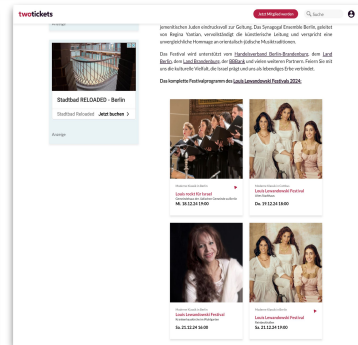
twotickets
Jetzt Mitglied werden
Suche

Anzeige

Stadtbad RELOADED - Berlin
Stadtbad Reloaded
Jetzt buchen

Anzeige

jemenitischen Juden eindrucksvoll zur Geltung. Das Synagogal Ensemble Berlin, geleitet von Regina Yantian, verwirklicht die künstlerische Leitung und verspricht eine unvergleichliche Hommage an orientalisch-jüdische Musiktraditionen.

Das Festival wird unterstützt vom Handelsverband Berlin-Brandenburg, dem Land Berlin, dem Land Brandenburg, der BBBank und vielen weiteren Partnern. Feiern Sie mit uns die kulturelle Vielfalt, die Israel prägt und uns als Menschen enger verbindet.

Das komplette Festivalprogramm des Louis Lewandowski Festivals 2024:

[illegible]
Louis rockt für Israel
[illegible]
Mi. 18.12.24 19:00

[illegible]
Louis Lewandowski Festival
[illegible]
Do. 19.12.24 19:00

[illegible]
Louis Lewandowski Festival
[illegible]
Sa. 21.12.24 16:00

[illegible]
Louis Lewandowski Festival
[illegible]
Sa. 21.12.24 19:00